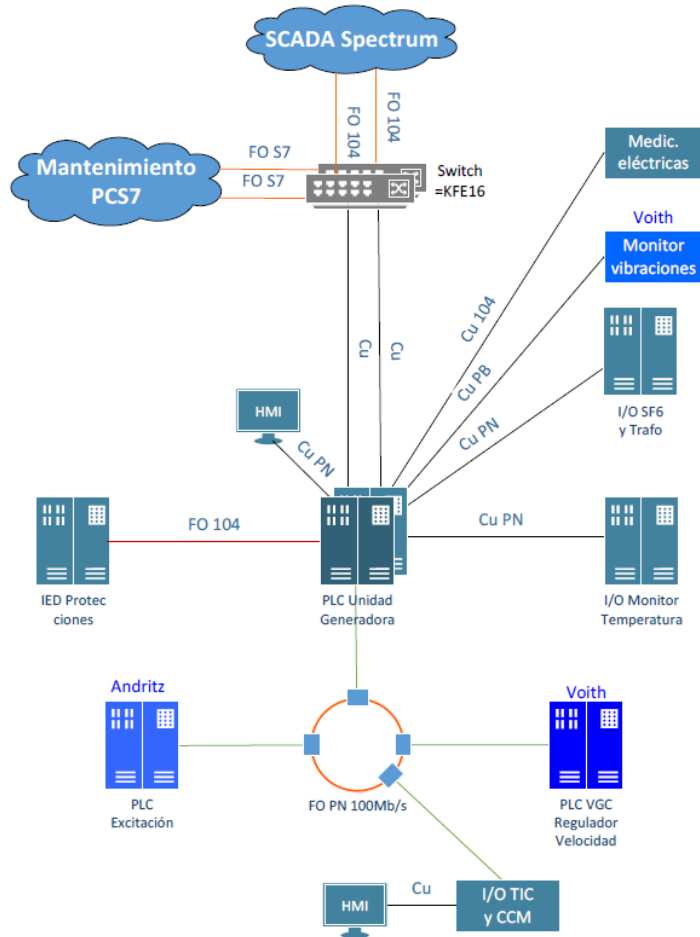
SCADA Spectrum

FO 104

FO 104

Mantenimiento PCS7

FO S7

FO S7

Switch =KFE16

Medic. eléctricas

Voith

Monitor vibraciones

Cu

Cu

Cu 104

Cu PB

Cu PN

I/O SF6 y Trafo

HMI

Cu PN

IED Protecciones

FO 104

PLC Unidad Generadora

Cu PN

I/O Monitor Temperatura

Andritz

PLC Excitación

FO PN 100Mb/s

Voith

PLC VGC Regulador Velocidad

HMI

Cu

I/O TIC y CCM